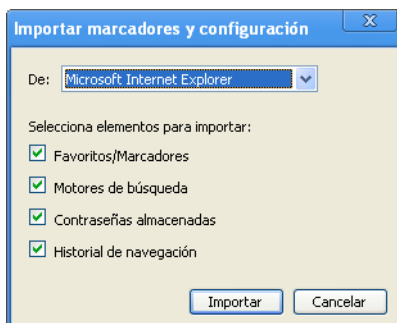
Importar marcadores y configuración

De: Microsoft Internet Explorer

Selecciona elementos para importar:

Favoritos/Marcadores

Motores de búsqueda

Contraseñas almacenadas

Historial de navegación

Importar Cancelar